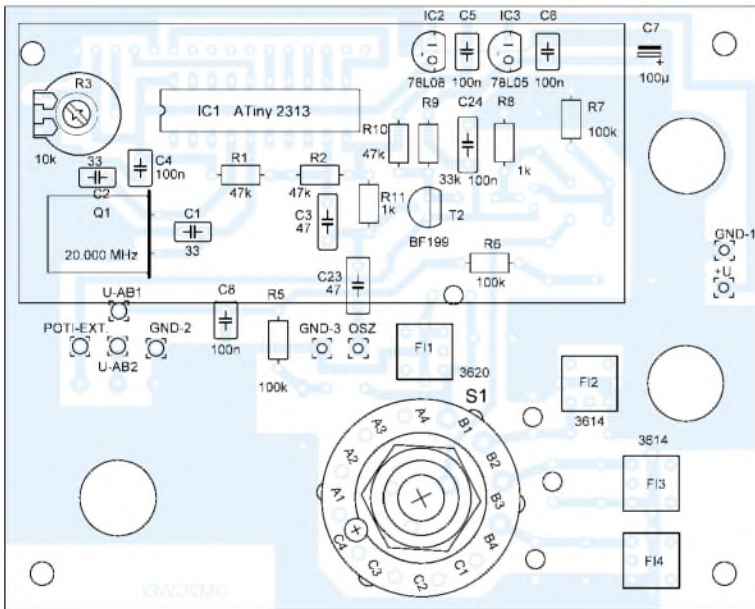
IC2 C5 IC3 C6 C7
78L08 100n 78L05 100n 100µ
R3
IC1 ATiny 2313
R9 C24 R8 R7
R10
47k 100k
10k
33 C4 R1 R2
100n
C2 47k 47k 33k 100n 1k
Q1 R11
C1 C3 1k T2
47
20.000 MHz 33 BF199 GND-1
R6
C23 +U
47 100k
U-AB1 C8 R5
POTI-EXT. GND-2 GND-3 OSZ FI1
U-AB2 100n
100k 3620 FI2
S1
A4 3614
A3 B1 3614
A2 B2
A1 B3 FI3
C4 B4
C3 C2 C1 FI4